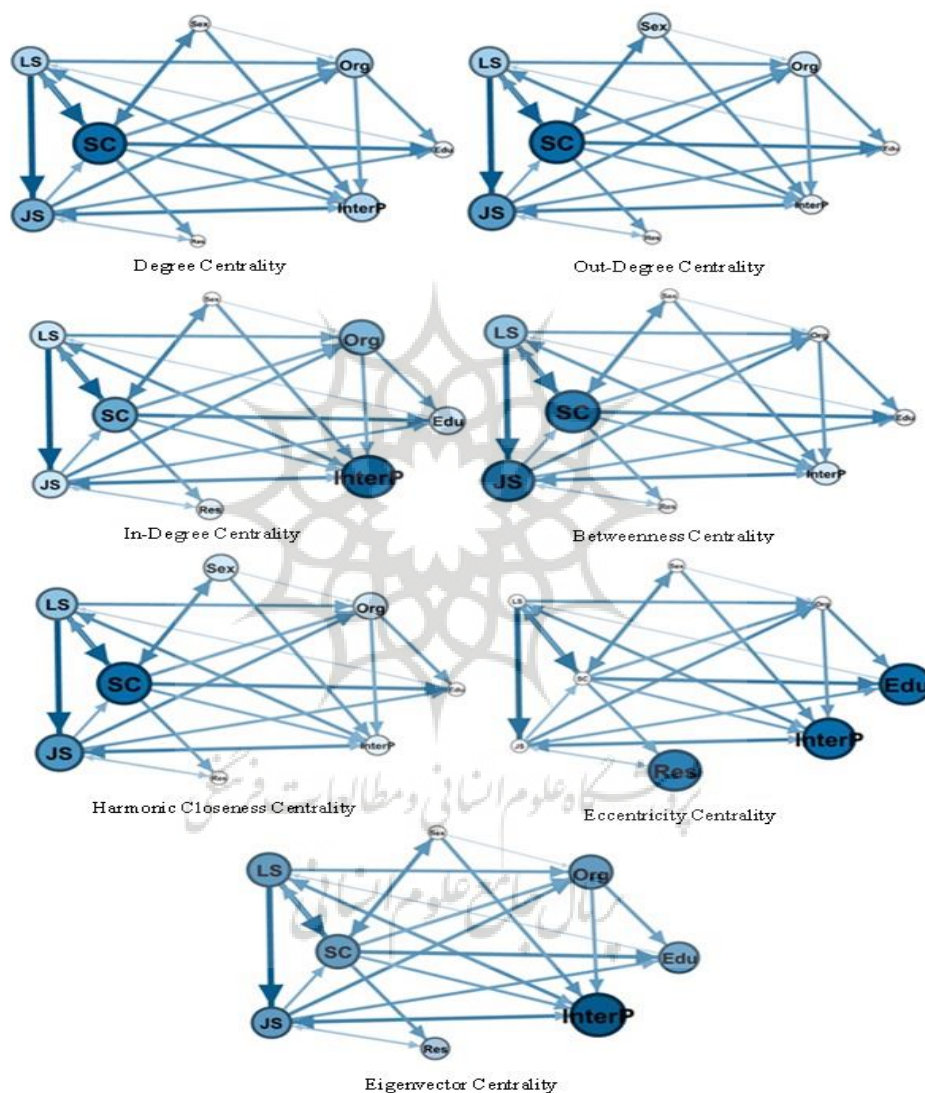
Sex
LS
Org
SC
Edu
JS
InterP
Res
Degree Centrality

Sex
LS
Org
SC
Edu
JS
InterP
Res
Out-Degree Centrality

Sex
LS
Org
SC
Edu
JS
InterP
Res
In-Degree Centrality

Sex
LS
Org
SC
Edu
JS
InterP
Res
Betweenness Centrality

Sex
LS
Org
SC
Edu
JS
InterP
Res
Harmonic Closeness Centrality

Sex
LS
Org
SC
Edu
JS
InterP
Res
Eccentricity Centrality

Sex
LS
Org
SC
Edu
JS
InterP
Res
Eigenvector Centrality

پژوهشگاه علوم انسانی و مطالعات فرهنگی
پرتال جامع علوم انسانی